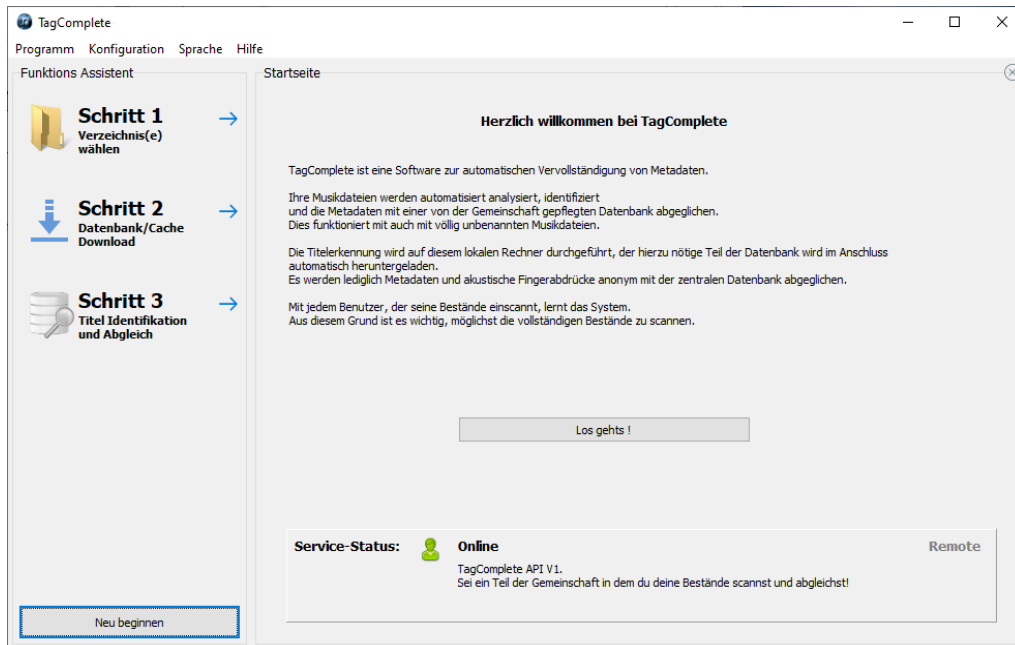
TagComplete

Programm Konfiguration Sprache Hilfe

Funktions Assistent

Schritt 1
Verzeichnis(e) wählen

Schritt 2
Datenbank/Cache Download

Schritt 3
Titel Identifikation und Abgleich

Neu beginnen

Startseite

Herzlich willkommen bei TagComplete

TagComplete ist eine Software zur automatischen Vervollständigung von Metadaten.

Ihre Musikdateien werden automatisiert analysiert, identifiziert
und die Metadaten mit einer von der Gemeinschaft gepflegten Datenbank abgeglichen.
Dies funktioniert mit auch mit völlig unbenannten Musikdateien.

Die Titelerkennung wird auf diesem lokalen Rechner durchgeführt, der hierzu nötige Teil der Datenbank wird im Anschluss automatisch heruntergeladen.
Es werden lediglich Metadaten und akustische Fingerabdrücke anonym mit der zentralen Datenbank abgeglichen.

Mit jedem Benutzer, der seine Bestände einscannt, lernt das System.
Aus diesem Grund ist es wichtig, möglichst die vollständigen Bestände zu scannen.

Los gehts !

Service-Status:

Online

Remote

TagComplete API V1.
Sei ein Teil der Gemeinschaft in dem du deine Bestände scannst und abgleichst!